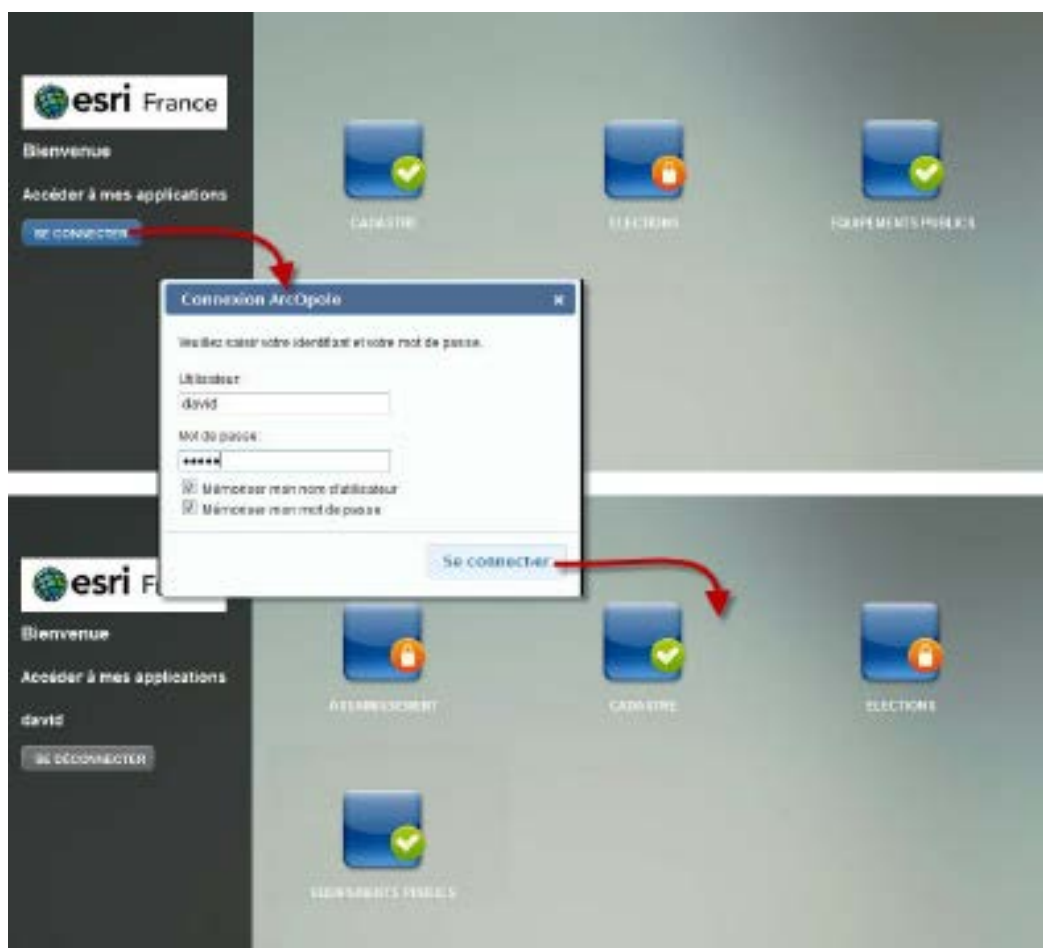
esri France

Bienvenue

Accéder à mes applications

SE CONNECTER

CADASTRE

ELECTIONS

EQUIPEMENTS PUBLICS

Connexion ArcOpole

×

Veuillez saisir votre identifiant et votre mot de passe.

Utilisateur:

david

Mot de passe:

•••••

Mémoriser mon nom d'utilisateur

Mémoriser mon mot de passe

Se connecter

esri F

Bienvenue

Accéder à mes applications

david

SE DÉCONNECTER

ASSAINISSEMENT

CADASTRE

ELECTIONS

EQUIPEMENTS PUBLICS